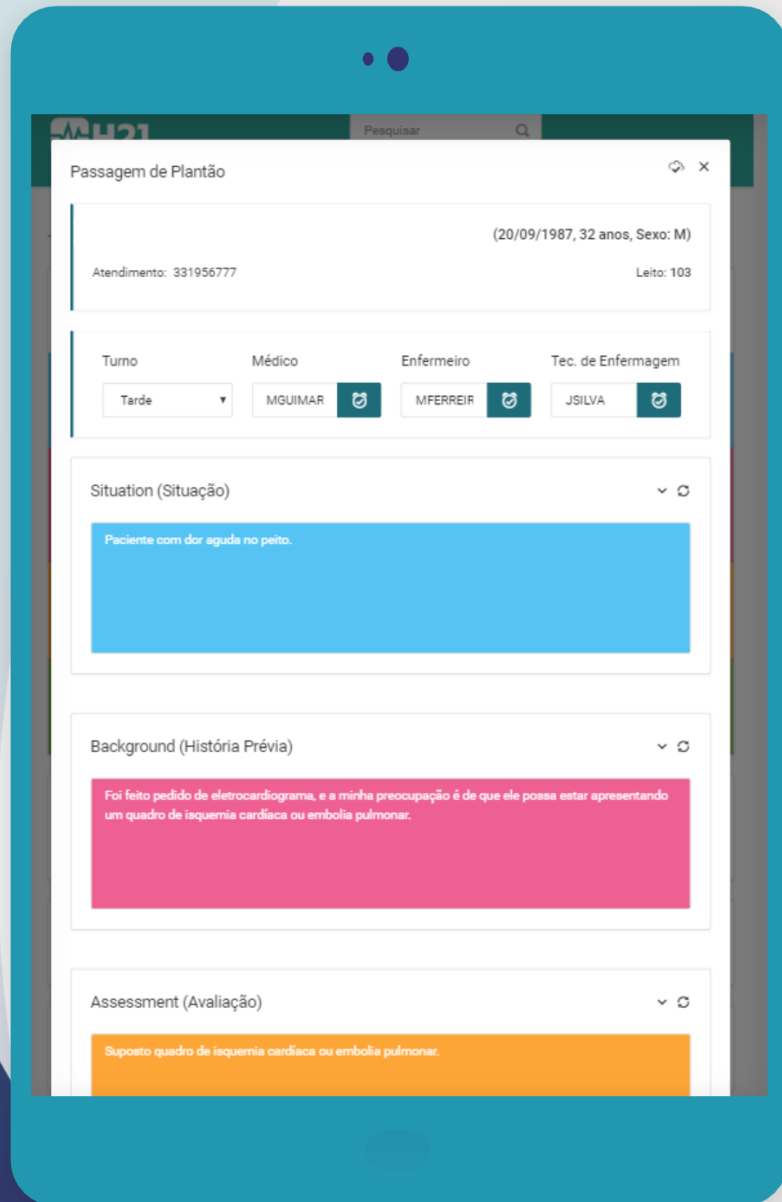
H21

Pesquisar

Passagem de Plantão

(20/09/1987, 32 anos, Sexo: M)

Atendimento: 331956777

Leito: 103

Turno
Tarde

Médico
MGUIMAR

Enfermeiro
MFERREIR

Tec. de Enfermagem
JSILVA

Situation (Situação)

Paciente com dor aguda no peito.

Background (História Prévia)

Foi feito pedido de eletrocardiograma, e a minha preocupação é de que ele possa estar apresentando um quadro de isquemia cardíaca ou embolia pulmonar.

Assessment (Avaliação)

Suposto quadro de isquemia cardíaca ou embolia pulmonar.